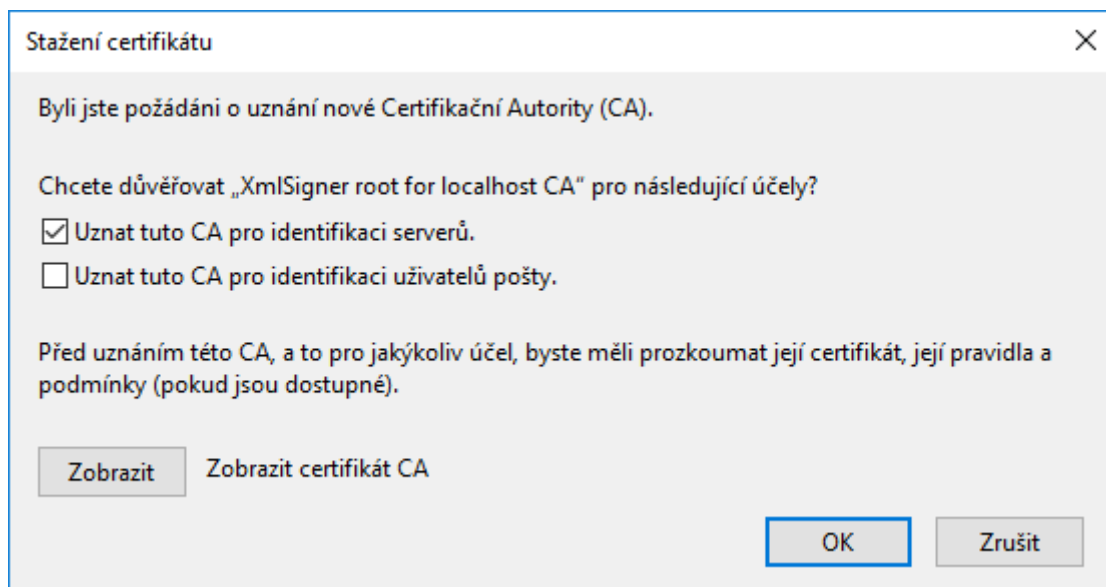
Stažení certifikátu

×

Byli jste požádáni o uznání nové Certifikační Autority (CA).

Chcete důvěřovat „XmlSigner root for localhost CA“ pro následující účely?

Uznat tuto CA pro identifikaci serverů.

Uznat tuto CA pro identifikaci uživatelů pošty.

Před uznáním této CA, a to pro jakýkoliv účel, byste měli prozkoumat její certifikát, její pravidla a podmínky (pokud jsou dostupné).

Zobrazit

Zobrazit certifikát CA

OK

Zrušit